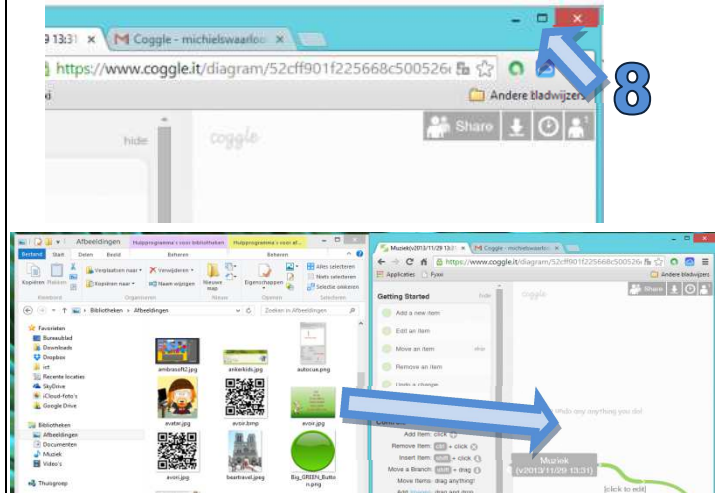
29 13:31 ×

Coggle - michielswaarloo ×

https://www.coggle.it/diagram/52cff901f225668c500526

Andere bladwijzers

hide

coggle

Share

8

Afbeeldingen

Hulpprogramma's voor bibliotheken

Hulpprogramma's voor afbeeldingen

Bestand

Start

Delen

Beeld

Beheren

Beheren

Kopiëren

Plakken

Kopiëren naar

Verplaatsen naar

Verwijderen

Naam wijzigen

Nieuwe map

Eigenschappen

Alles selecteren

Niets selecteren

Selectie omkeren

Klembord

Organiseren

Nieuw

Openen

Selecteren

Bibliotheken › Afbeeldingen

Zoeken in Afbeeldingen

Favorieten

Bureaublad

Downloads

Dropbox

ict

Recente locaties

SkyDrive

iCloud-foto's

Google Drive

Bibliotheken

Afbeeldingen

Documenten

Muziek

Video's

Thuisgroep

ambassft2.jpg

ankerkids.jpg

autocue.png

avatar.jpg

avoir.bmp

avoir.jpg

avoni.jpg

beatravel.jpeg

Big_GREEN_Button.png

Muziek(v2013/11/29 13:31)

Coggle - michielswaarloo

https://www.coggle.it/diagram/52cff901f225668c500526

Applicaties

Fyxe

Andere bladwijzers

Getting Started

hide

Add a new item

Edit an item

Move an item

Remove an item

Undo a change

coggle

Share

Controls

Add Item: click

Remove Item: + click

Insert Item: + click

Move a Branch: + drag

Move Items: drag anything!

Hide any anything you did

Muziek
(v2013/11/29 13:31)

[click to edit]